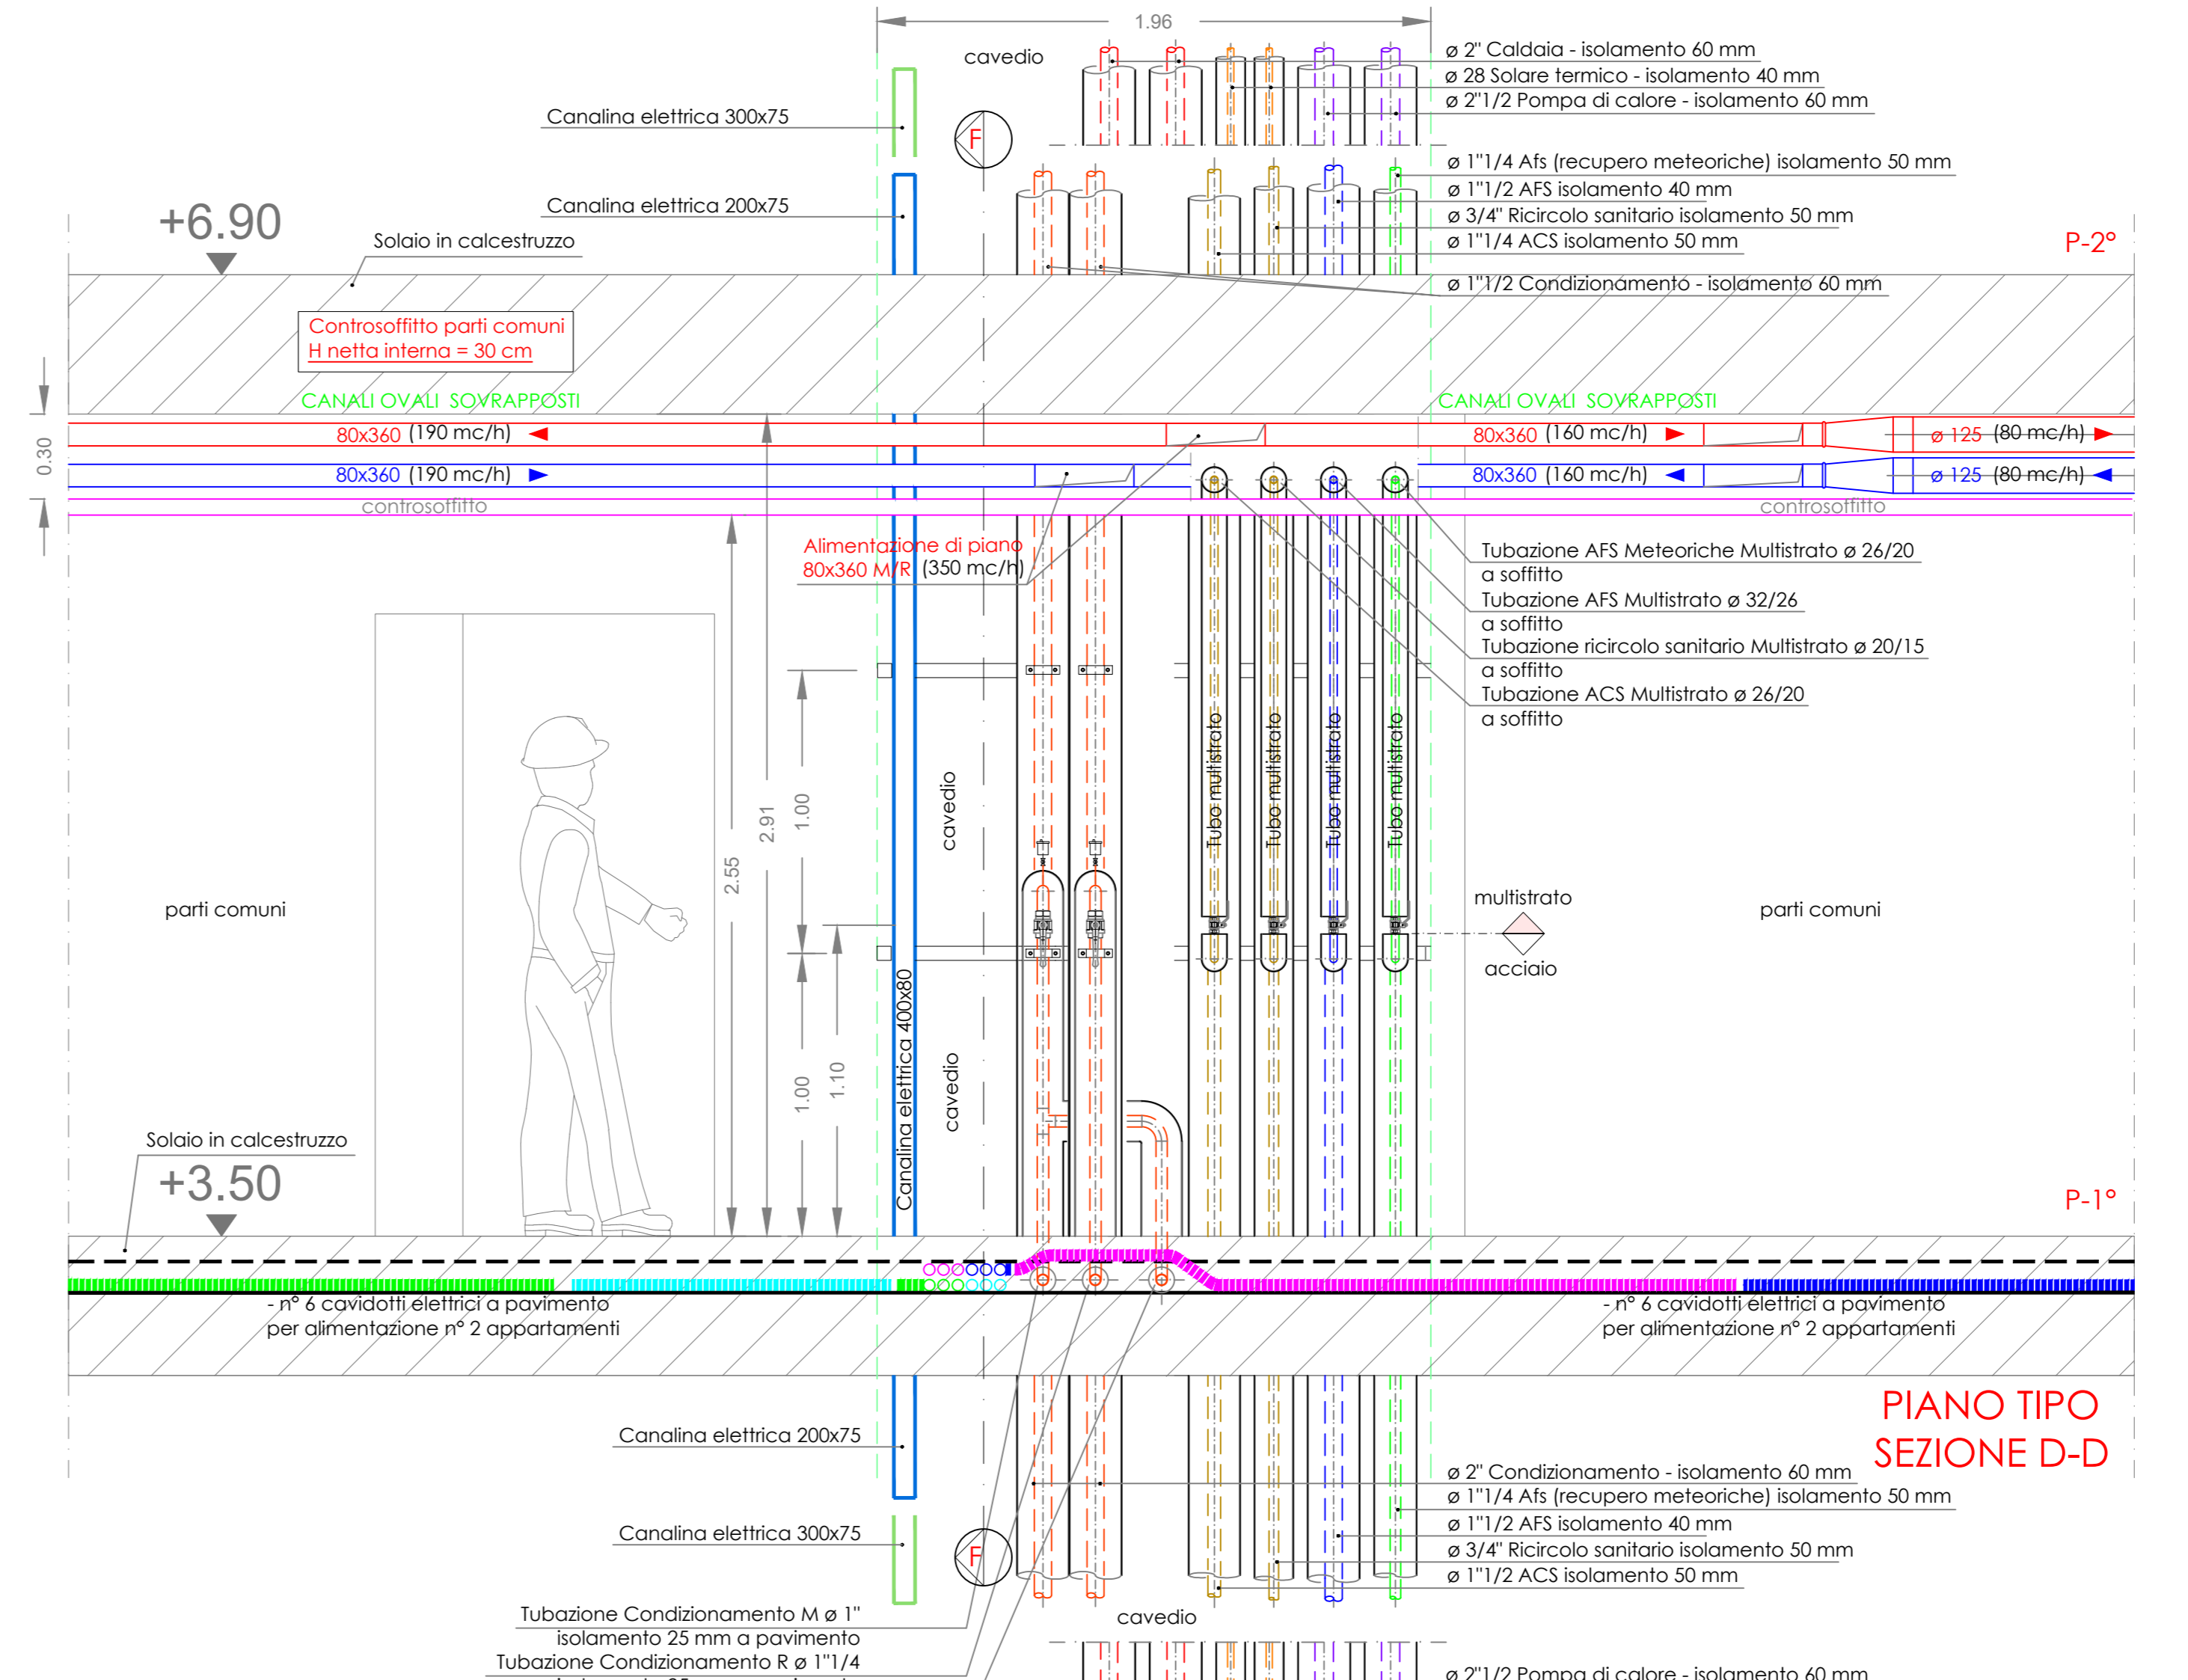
1.96

cavedio

ø 2" Caldaia - isolamento 60 mm
ø 28 Solare termico - isolamento 40 mm
ø 2"1/2 Pompa di calore - isolamento 60 mm

Canalina elettrica 300x75

F

ø 1"1/4 Afs (recupero meteoriche) isolamento 50 mm
ø 1"1/2 AFS isolamento 40 mm
ø 3/4" Ricircolo sanitario isolamento 50 mm
ø 1"1/4 ACS isolamento 50 mm

Canalina elettrica 200x75

+6.90

Solaio in calcestruzzo

P-2°

ø 1"1/2 Condizionamento - isolamento 60 mm

Controsoffitto parti comuni
H netta interna = 30 cm

0.30

CANALI OVALI SOVRAPPOSTI

CANALI OVALI SOVRAPPOSTI

80x360 (190 mc/h)

80x360 (160 mc/h)

ø 125 (80 mc/h)

80x360 (190 mc/h)

80x360 (160 mc/h)

ø 125 (80 mc/h)

controsoffitto

controsoffitto

Alimentazione di piano
80x360 M/R (350 mc/h)

Tubazione AFS Meteoriche Multistrato ø 26/20
a soffitto
Tubazione AFS Multistrato ø 32/26
a soffitto
Tubazione ricircolo sanitario Multistrato ø 20/15
a soffitto
Tubazione ACS Multistrato ø 26/20
a soffitto

2.91

1.00

2.55

cavedio

Tubo multistrato

Tubo multistrato

Tubo multistrato

Tubo multistrato

parti comuni

multistrato

parti comuni

acciaio

1.00

1.10

Canalina elettrica 400x80

cavedio

Solaio in calcestruzzo

+3.50

P-1°

- n° 6 cavidotti elettrici a pavimento
per alimentazione n° 2 appartamenti

- n° 6 cavidotti elettrici a pavimento
per alimentazione n° 2 appartamenti

PIANO TIPO
SEZIONE D-D

Canalina elettrica 200x75

ø 2" Condizionamento - isolamento 60 mm
ø 1"1/4 Afs (recupero meteoriche) isolamento 50 mm
ø 1"1/2 AFS isolamento 40 mm
ø 3/4" Ricircolo sanitario isolamento 50 mm
ø 1"1/2 ACS isolamento 50 mm

Canalina elettrica 300x75

F

Tubazione Condizionamento M ø 1"
isolamento 25 mm a pavimento
Tubazione Condizionamento R ø 1"1/4
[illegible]

cavedio

ø 2"1/2 Pompa di calore - isolamento 60 mm